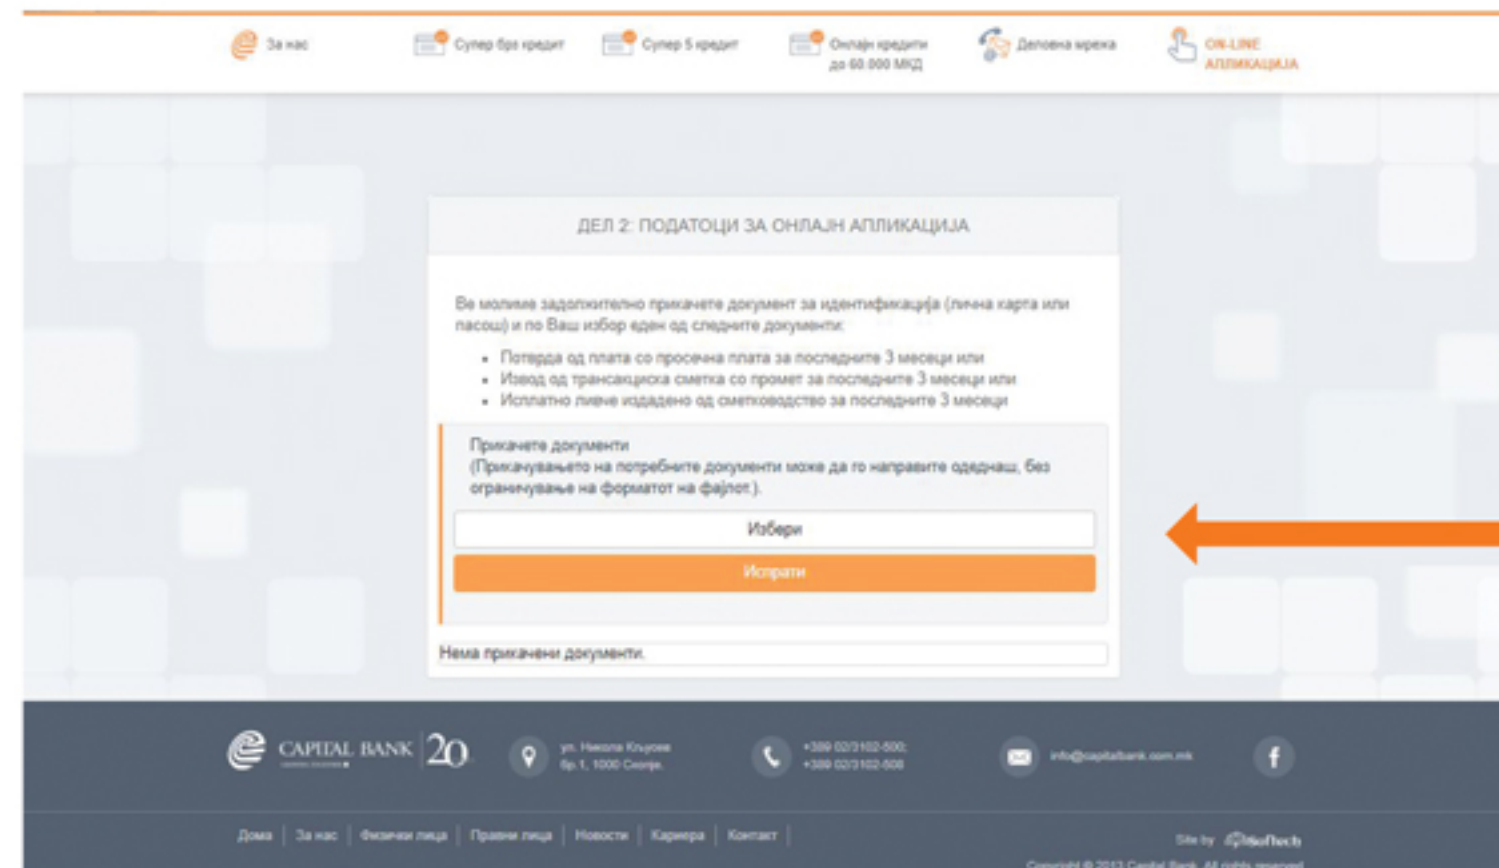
За нас Супер брз кредит Супер 5 кредит Онлајн кредити до 60.000 МКД Деловна мрежа ON-LINE АПЛИКАЦИЈА

ДЕЛ 2: ПОДАТОЦИ ЗА ОНЛАЈН АПЛИКАЦИЈА

Ве молиме задолжително прикачете документ за идентификација (лична карта или пасош) и по Ваш избор еден од следните документи:

- Потврда од плата со просечна плата за последните 3 месеци или
- Извод од трансакциска сметка со промет за последните 3 месеци или
- Исплатно ливче издадено од сметководство за последните 3 месеци

Прикачете документи
(Прикачувањето на потребните документи може да го направите одеднаш, без ограничување на форматот на фајлот.)

Избери

Испрати

Нема прикачени документи.

CAPITAL BANK 20

ул. Никола Клусев бр.1, 1000 Скопје.

+389 02/3102-500; +389 02/3102-508

info@capitalbank.com.mk

Дома | За нас | Физички лица | Правни лица | Новости | Кариера | Контакт |

Site by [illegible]

Copyright © 2013 Capital Bank. All rights reserved.